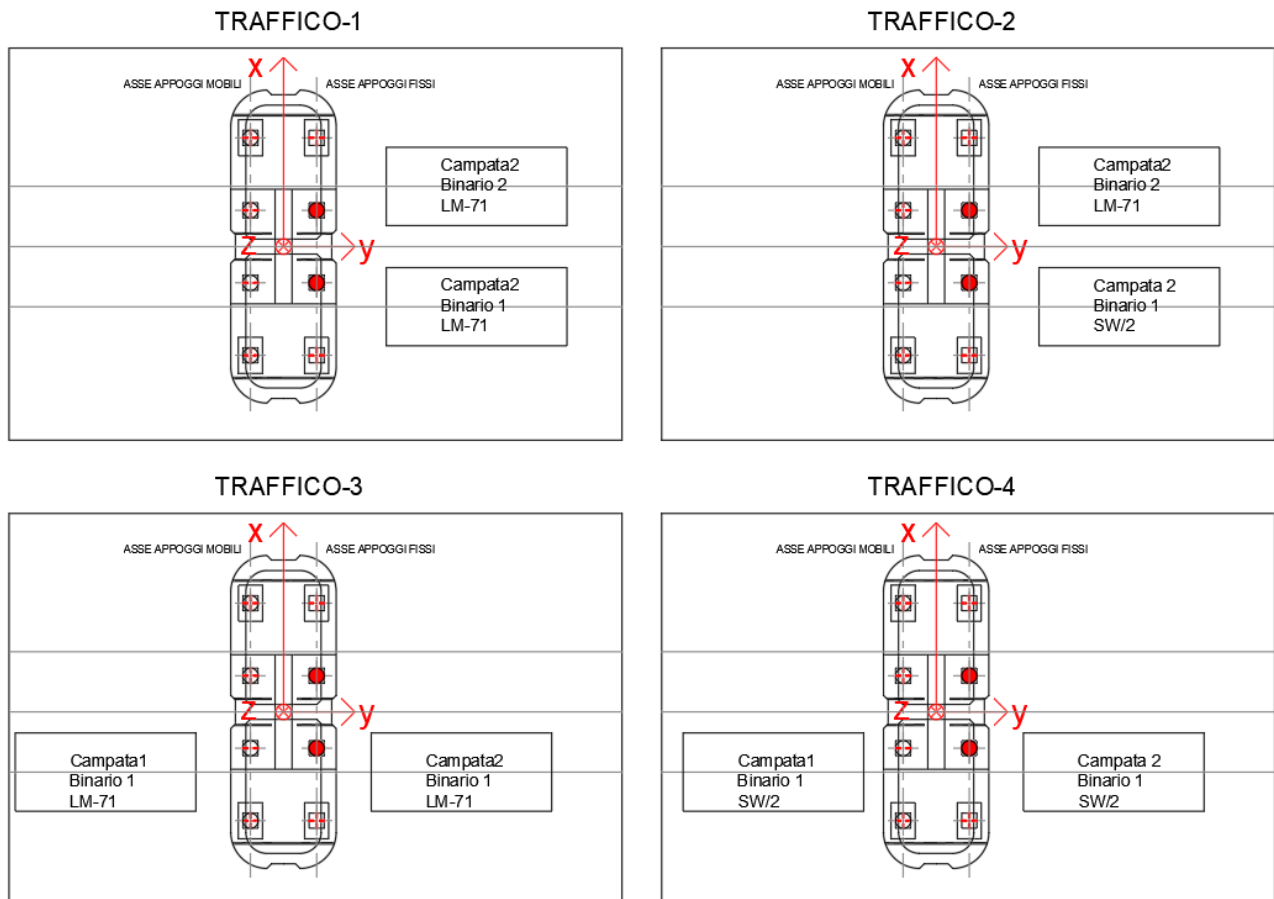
TRAFFICO-1

X

ASSE APPOGGI MOBILI

ASSE APPOGGI FISSI

Campata2
Binario 2
LM-71

Z

y

Campata2
Binario 1
LM-71

TRAFFICO-2

X

ASSE APPOGGI MOBILI

ASSE APPOGGI FISSI

Campata2
Binario 2
LM-71

Z

y

Campata 2
Binario 1
SW/2

TRAFFICO-3

X

ASSE APPOGGI MOBILI

ASSE APPOGGI FISSI

Z

y

Campata1
Binario 1
LM-71

Campata2
Binario 1
LM-71

TRAFFICO-4

X

ASSE APPOGGI MOBILI

ASSE APPOGGI FISSI

Z

y

Campata1
Binario 1
SW/2

Campata 2
Binario 1
SW/2